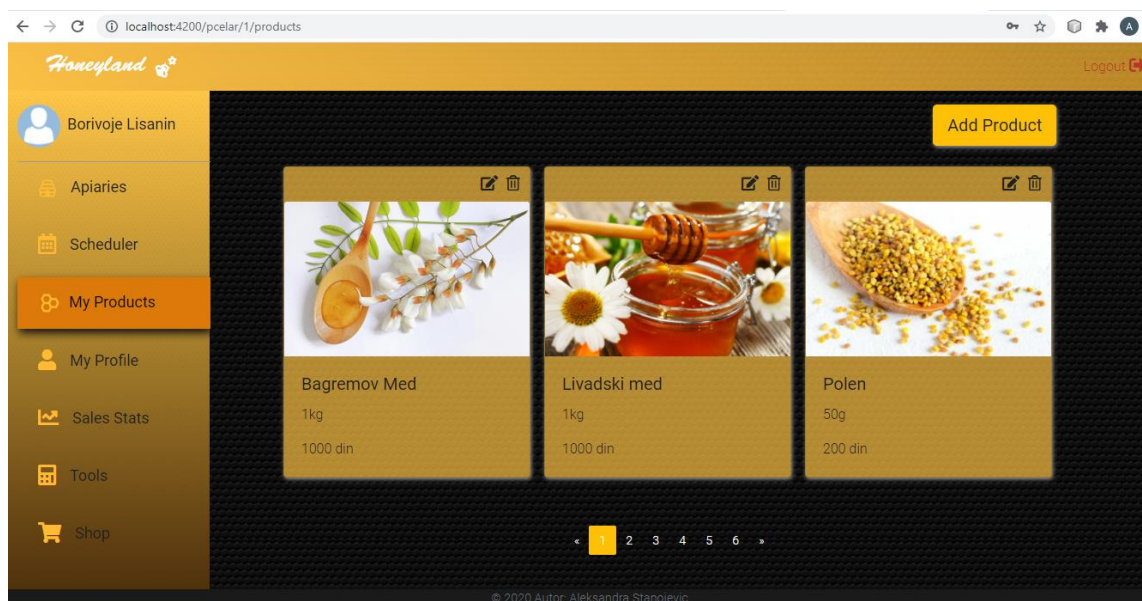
localhost:4200/pcelar/1/products

Honeyland

Logout

Borivoje Lisanin

Apiaries

Scheduler

My Products

My Profile

Sales Stats

Tools

Shop

Add Product

Bagremov Med
1kg
1000 din

Livadski med
1kg
1000 din

Polen
50g
200 din

« 1 2 3 4 5 6 »

© 2020 Autor: Aleksandra Stanojevic